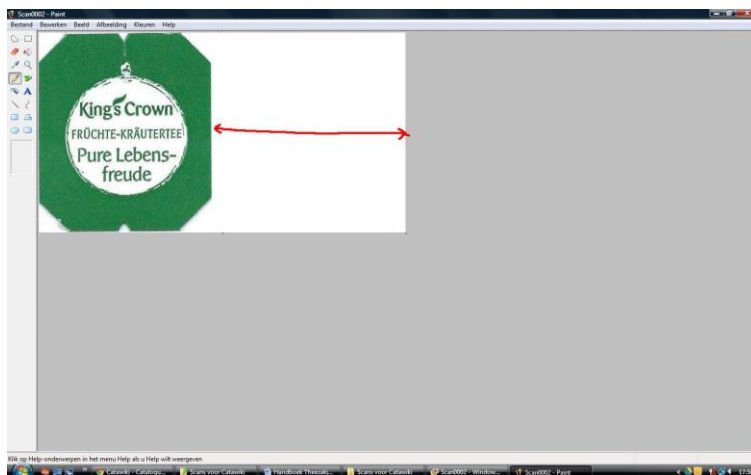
Scan0002 - Paint

Bestand Bewerken Beeld Afbeelding Kleuren Help

King's Crown
FRÜCHTE-KRÄUTERTEE
Pure Lebensfreude

Klik op Help-onderwerpen in het menu Help als u Help wilt weergeven

Catawiki - Catalogus... Scans voor Catawiki Handboek Theezakj... Scans voor Catawiki Scan0002 - Window... Scan0002 - Paint